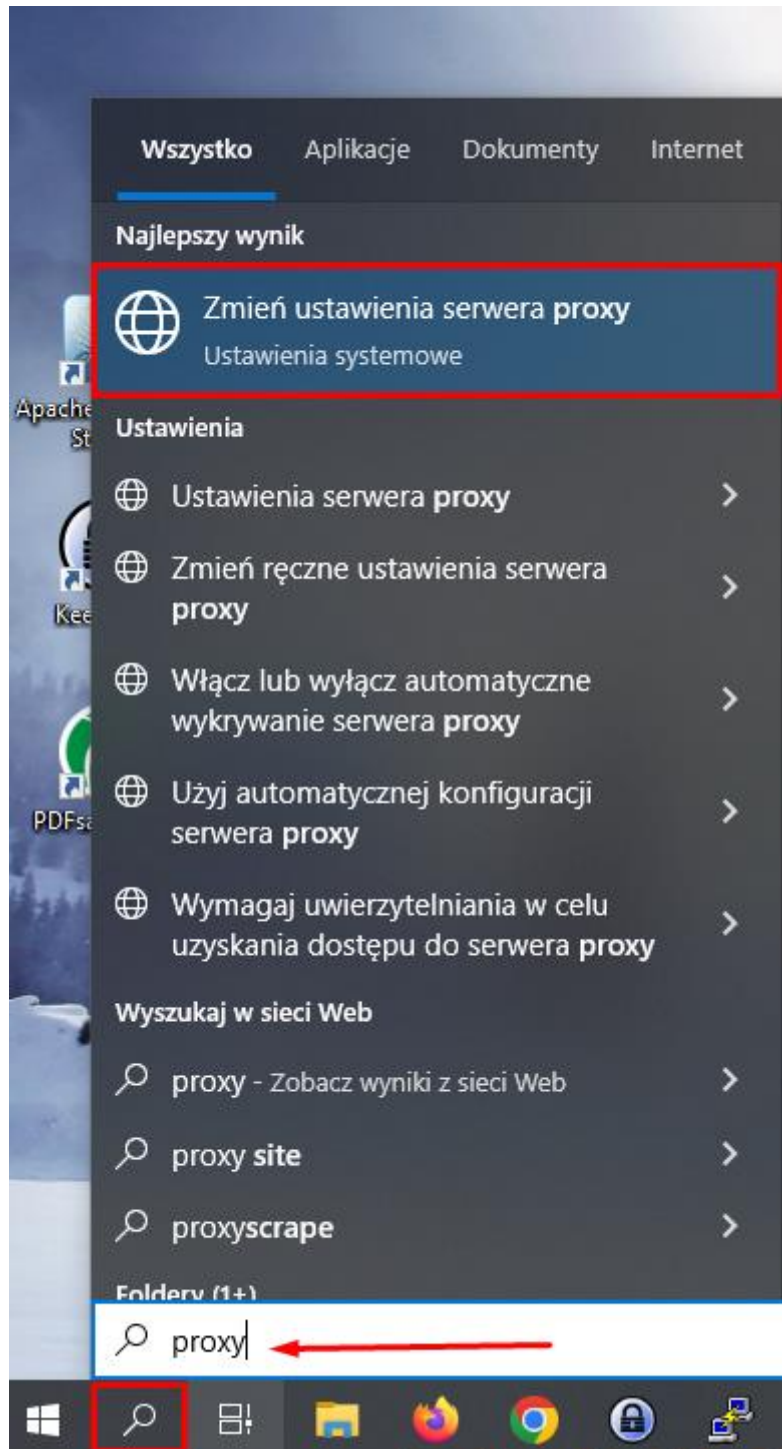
Wszystko Aplikacje Dokumenty Internet

Najlepszy wynik

Zmień ustawienia serwera proxy
Ustawienia systemowe

Apache St

Ustawienia

Ustawienia serwera proxy

Zmień ręczne ustawienia serwera proxy

Kee

Włącz lub wyłącz automatyczne wykrywanie serwera proxy

Użyj automatycznej konfiguracji serwera proxy

PDFs

Wymagaj uwierzytelniania w celu uzyskania dostępu do serwera proxy

Wyszukaj w sieci Web

proxy - Zobacz wyniki z sieci Web

proxy site

proxyscrape

Foldery (1+)

proxy